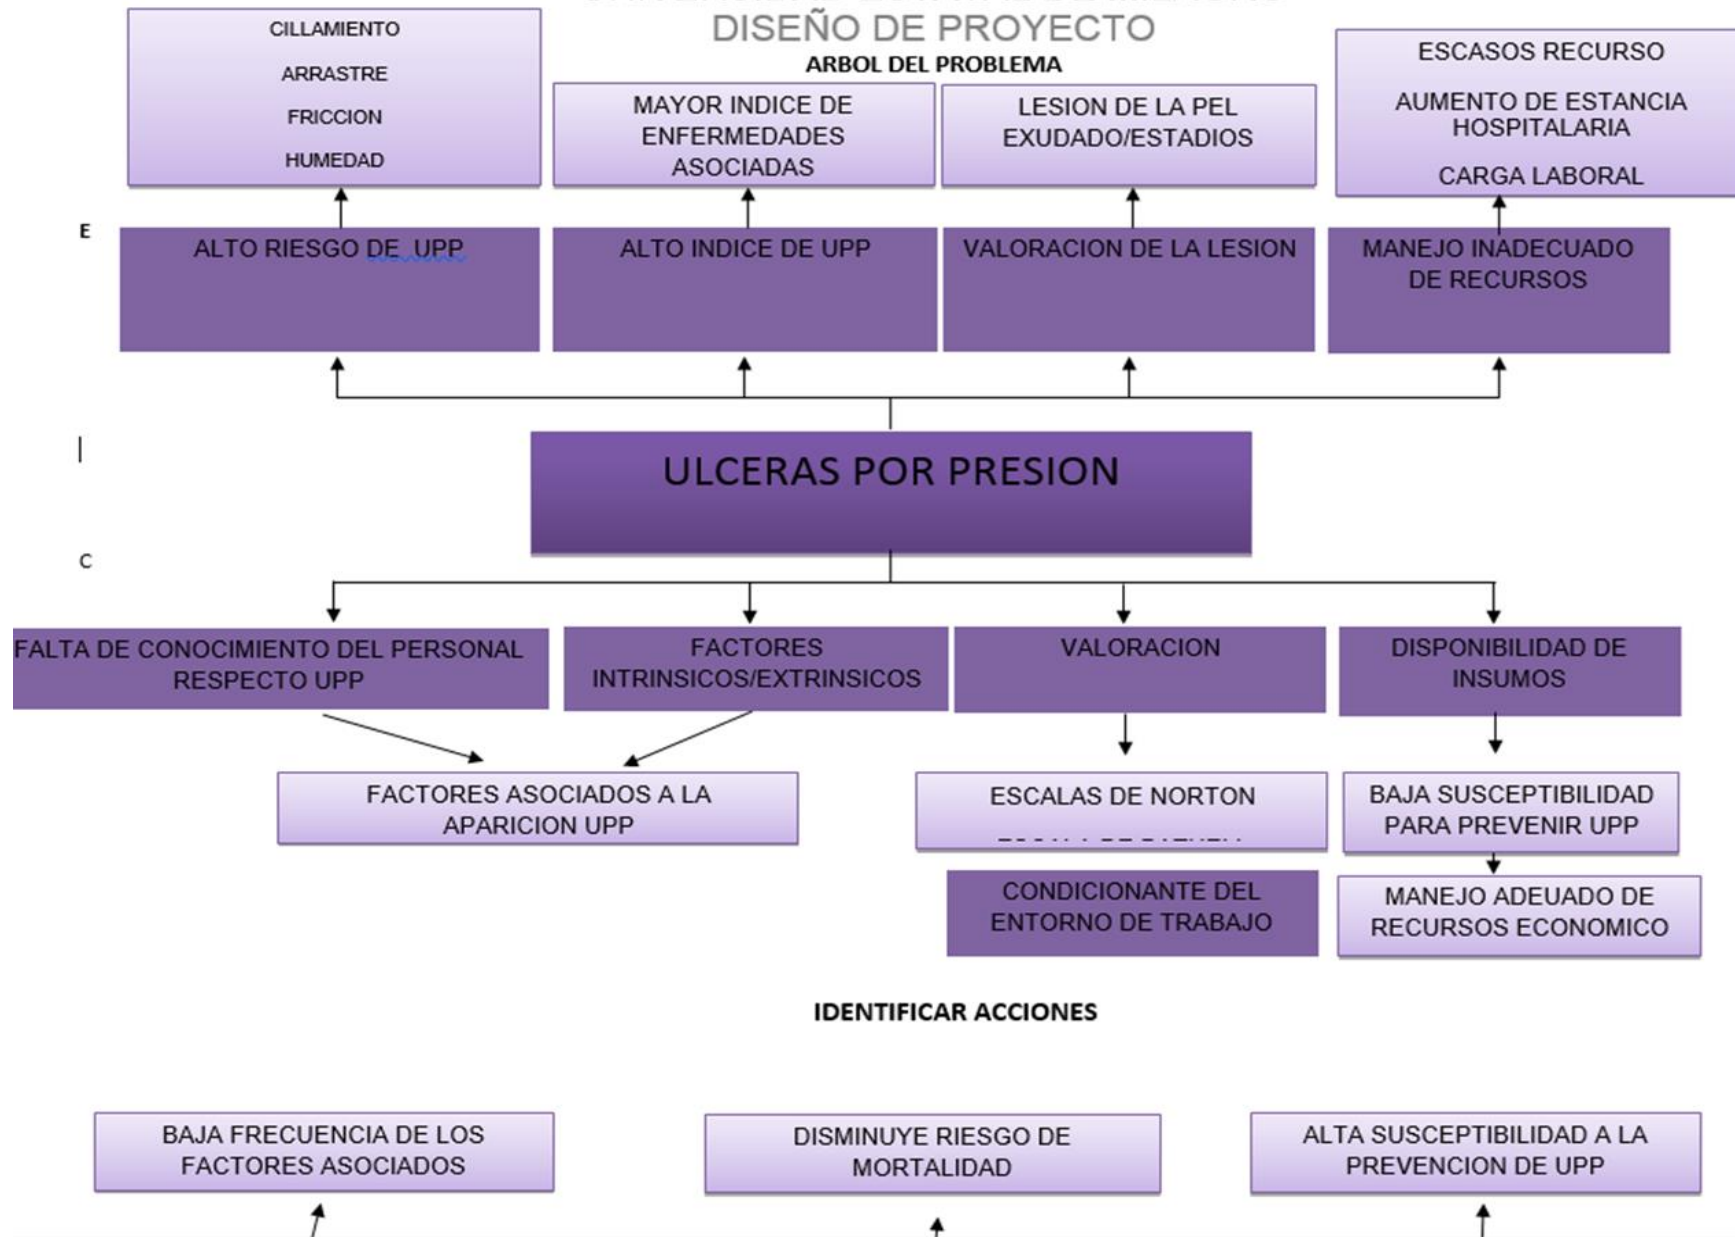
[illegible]

DISEÑO DE PROYECTO

ARBOL DEL PROBLEMA

CILLAMIENTO

ARRASTRE

FRICCION

HUMEDAD

MAYOR INDICE DE ENFERMEDADES ASOCIADAS

LESION DE LA PEL EXUDADO/ESTADIOS

ESCASOS RECURSO

AUMENTO DE ESTANCIA HOSPITALARIA

CARGA LABORAL

E

ALTO RIESGO DE UPP

ALTO INDICE DE UPP

VALORACION DE LA LESION

MANEJO INADECUADO DE RECURSOS

|

ULCERAS POR PRESION

C

FALTA DE CONOCIMIENTO DEL PERSONAL RESPECTO UPP

FACTORES INTRINSICOS/EXTRINSICOS

VALORACION

DISPONIBILIDAD DE INSUMOS

FACTORES ASOCIADOS A LA APARICION UPP

ESCALAS DE NORTON

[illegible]

BAJA SUSCEPTIBILIDAD PARA PREVENIR UPP

CONDICIONANTE DEL ENTORNO DE TRABAJO

MANEJO ADEUADO DE RECURSOS ECONOMICO

IDENTIFICAR ACCIONES

BAJA FRECUENCIA DE LOS FACTORES ASOCIADOS

DISMINUYE RIESGO DE MORTALIDAD

ALTA SUSCEPTIBILIDAD A LA PREVENCION DE UPP